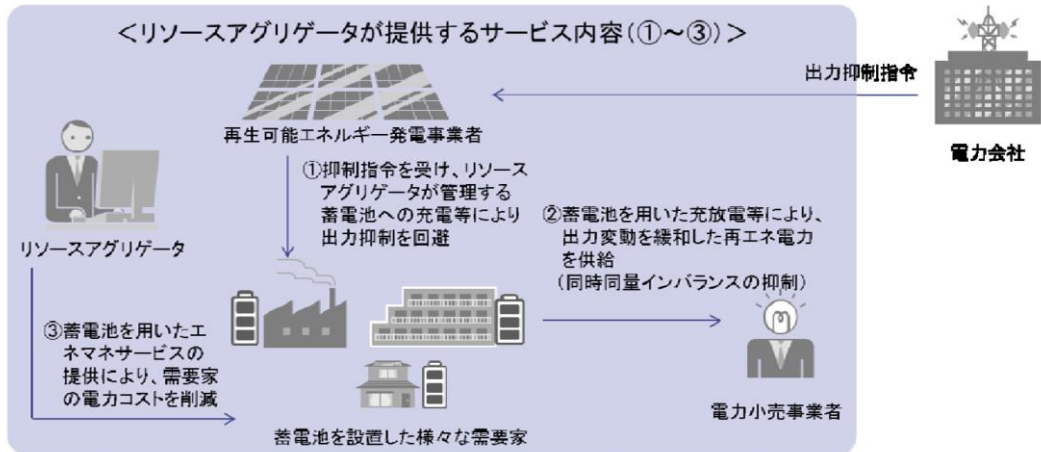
<リソースアグリゲータが提供するサービス内容(①~③)>

出力抑制指令

電力会社

再生可能エネルギー発電事業者

①抑制指令を受け、リソースアグリゲータが管理する蓄電池への充電等により出力抑制を回避

リソースアグリゲータ

②蓄電池を用いた充放電等により、出力変動を緩和した再エネ電力を供給
(同時同量インバランスの抑制)

③蓄電池を用いたエネマネサービスの提供により、需要家の電力コストを削減

電力小売事業者

蓄電池を設置した様々な需要家